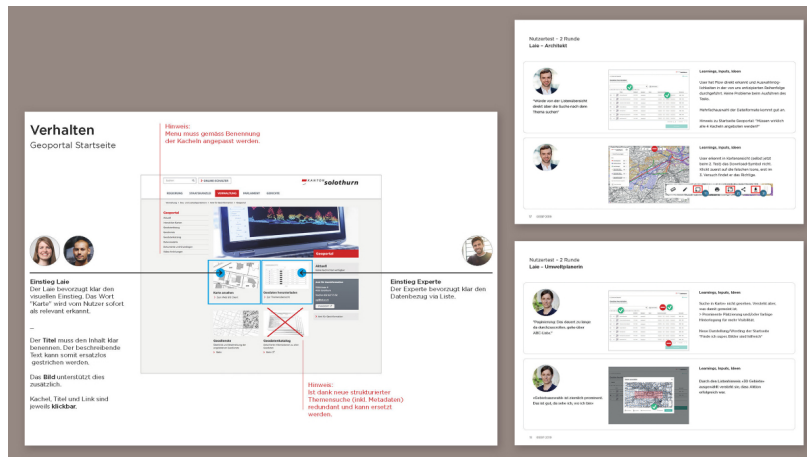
Verhalten
Geoportal Startseite

Hinweis:
Menu muss gemäss Benennung der Kacheln angepasst werden.

Kanton solothurn

Geoportal

Einstieg Laie
Der Laie bevorzugt klar den visuellen Einstieg. Das Wort "Karte" wird vom Nutzer sofort als relevant erkannt.

–

Der Titel muss den Inhalt klar benennen. Der beschreibende Text kann somit ersatzlos gestrichen werden.

Das Bild unterstützt dies zusätzlich.

Kachel, Titel und Link sind jeweils klickbar.

Einstieg Experte
Der Experte bevorzugt klar den Datenbezug via Liste.

Hinweis:
Ist dank neue strukturierter Themensuche (inkl. Metadaten) redundant und kann ersetzt werden.

Nutzertest – 2 Runde
Laie – Architekt

"Wurde von der Listenübersicht direkt über die Suche nach dem Thema suchen"

Learnings, Inputs, Ideen

Learnings, Inputs, Ideen

Nutzertest – 2 Runde
Laie – Umweltplanerin

Learnings, Inputs, Ideen

Learnings, Inputs, Ideen